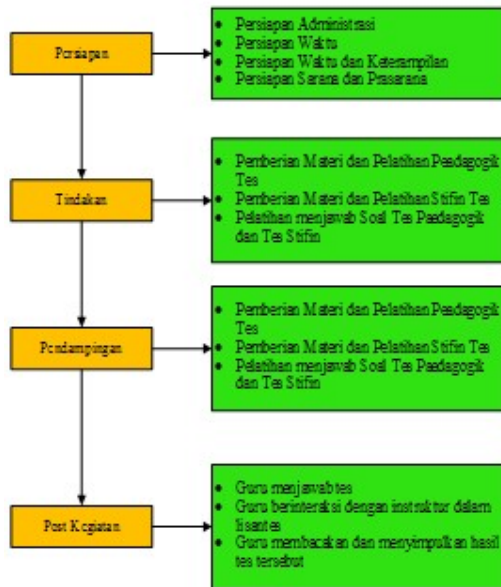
Persiapan

- Persiapan Administrasi
- Persiapan Waktu
- Persiapan Waktu dan Keterampilan
- Persiapan Sarana dan Prasarana

Tindakan

- Pemberian Materi dan Pelatihan Paedagogik Tes
- Pemberian Materi dan Pelatihan Stifin Tes
- Pelatihan menjawab Soal Tes Paedagogik dan Tes Stifin

Pendampingan

- Pemberian Materi dan Pelatihan Paedagogik Tes
- Pemberian Materi dan Pelatihan Stifin Tes
- Pelatihan menjawab Soal Tes Paedagogik dan Tes Stifin

Post Kegiatan

- Guru menjawab tes
- Guru berinteraksi dengan instruktur dalam lisantes
- Guru membacakan dan menyimpulkan hasil tes tersebut